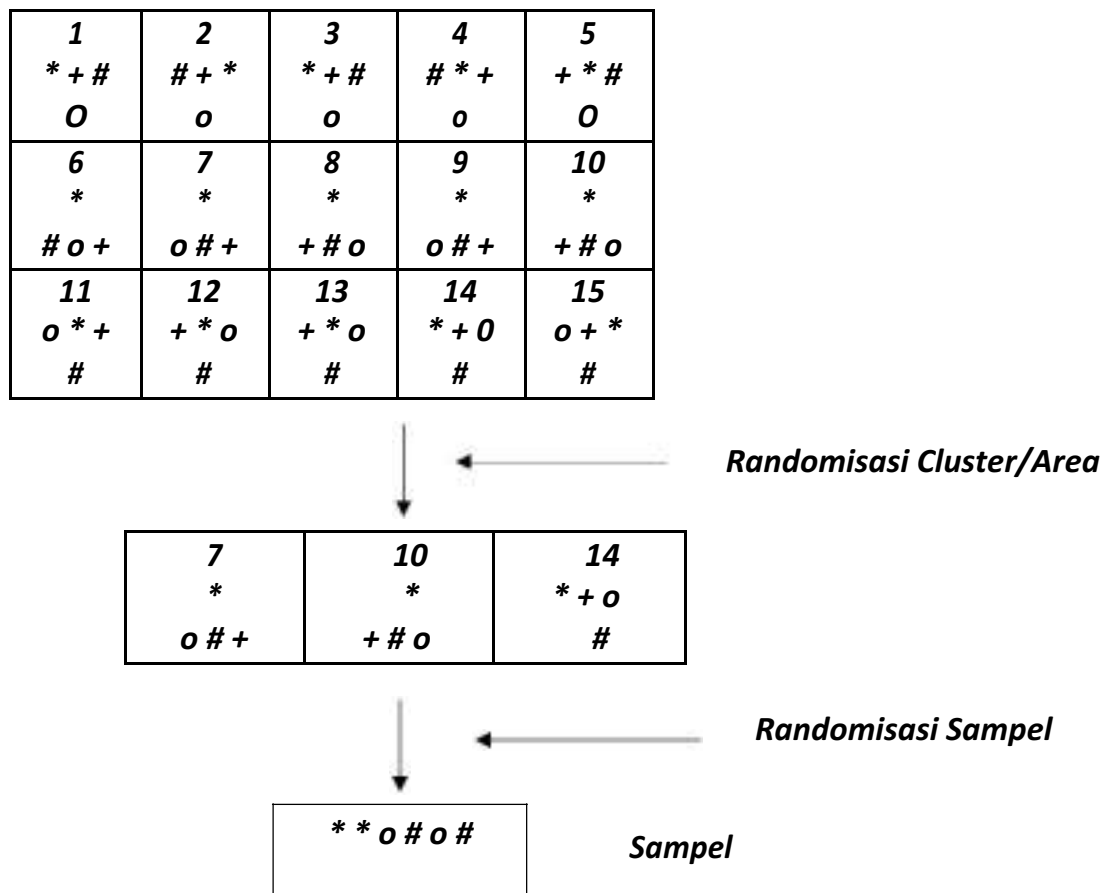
| 1<br>* + #<br>O | 2<br># + *<br>o | 3<br>* + #<br>o | 4<br># * +<br>o | 5<br>+ * #<br>O |
|---|---|---|---|---|
| 6<br>*<br># o + | 7<br>*<br>o # + | 8<br>*<br>+ # o | 9<br>*<br>o # + | 10<br>*<br>+ # o |
| 11<br>o * +<br># | 12<br>+ * o<br># | 13<br>+ * o<br># | 14<br>* + 0<br># | 15<br>o + *<br># |

Randomisasi Cluster/Area

| 7<br>*<br>o # + | 10<br>*<br>+ # o | 14<br>* + o<br># |
|---|---|---|

Randomisasi Sampel

* * o # o #

Sampel